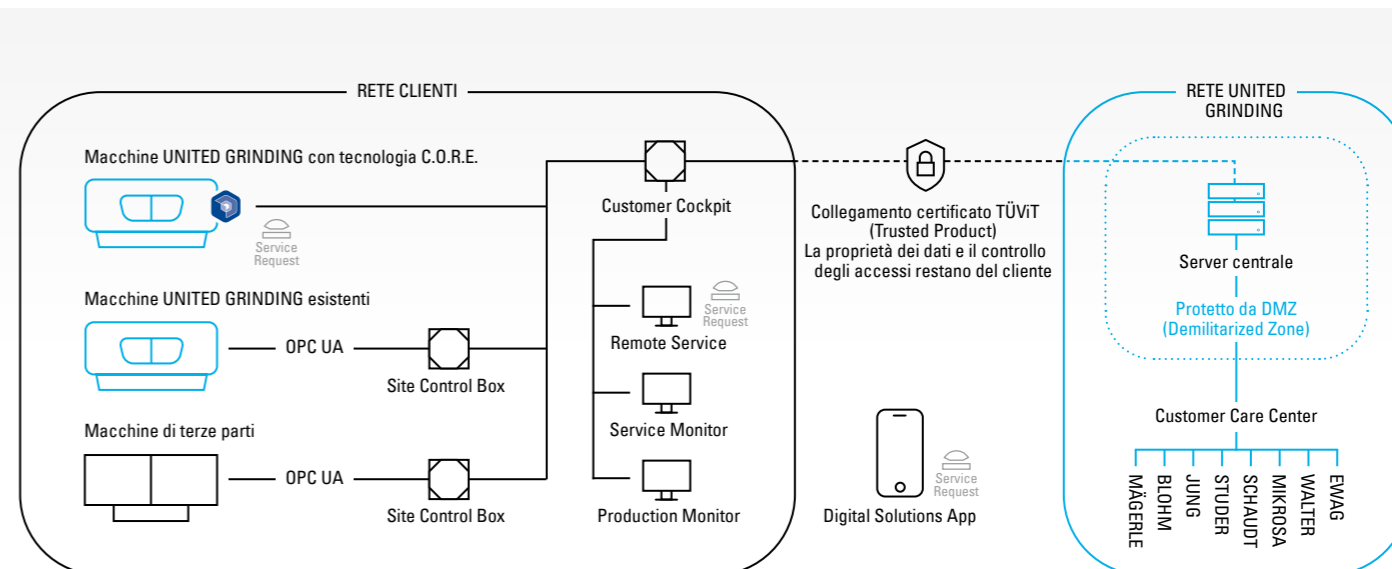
RETE CLIENTI

RETE UNITED GRINDING

Macchine UNITED GRINDING con tecnologia C.O.R.E.

Service Request

Customer Cockpit

Collegamento certificato TÜViT (Trusted Product)
La proprietà dei dati e il controllo degli accessi restano del cliente

Server centrale

Protetto da DMZ (Demilitarized Zone)

Macchine UNITED GRINDING esistenti

OPC UA

Site Control Box

Service Request

Remote Service

Macchine di terze parti

Service Monitor

Customer Care Center

OPC UA

Site Control Box

Production Monitor

Service Request

Digital Solutions App

MÄGERLE
BLOHM
JUNG
STUDER
SCHAUDT
MIKROSA
WALTER
EWAG